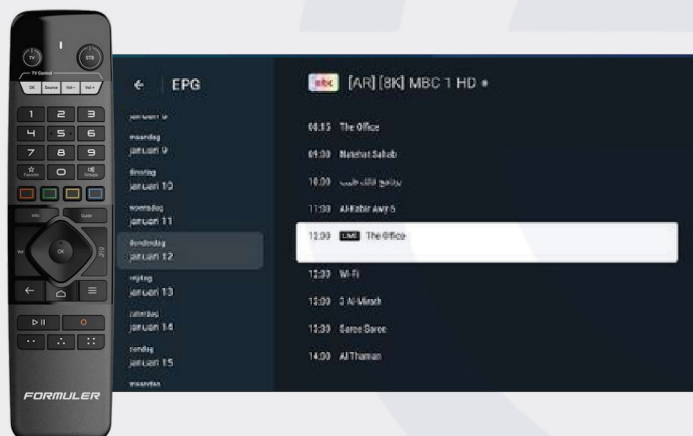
TV
STB
TV Control
OK
Source
Vol−
Vol+
1
2
3
4
5
6
7
8
9
0
FORMULER

← EPG
januari 8
maandag
januari 9
dinsdag
januari 10
woensdag
januari 11
donderdag
januari 12
vrijdag
januari 13
zaterdag
januari 14
zondag
januari 15
maandag

mbc [AR] [8K] MBC 1 HD
08:15 The Office
09:00 Nalehat Saheb
10:00 برنامج قلب طيب
11:00 Al Kabir Awy 5
12:00 LIVE The Office
12:30 Wi-Fi
13:00 3 Al-Minah
13:30 Saree Saree
14:00 Al Thaman